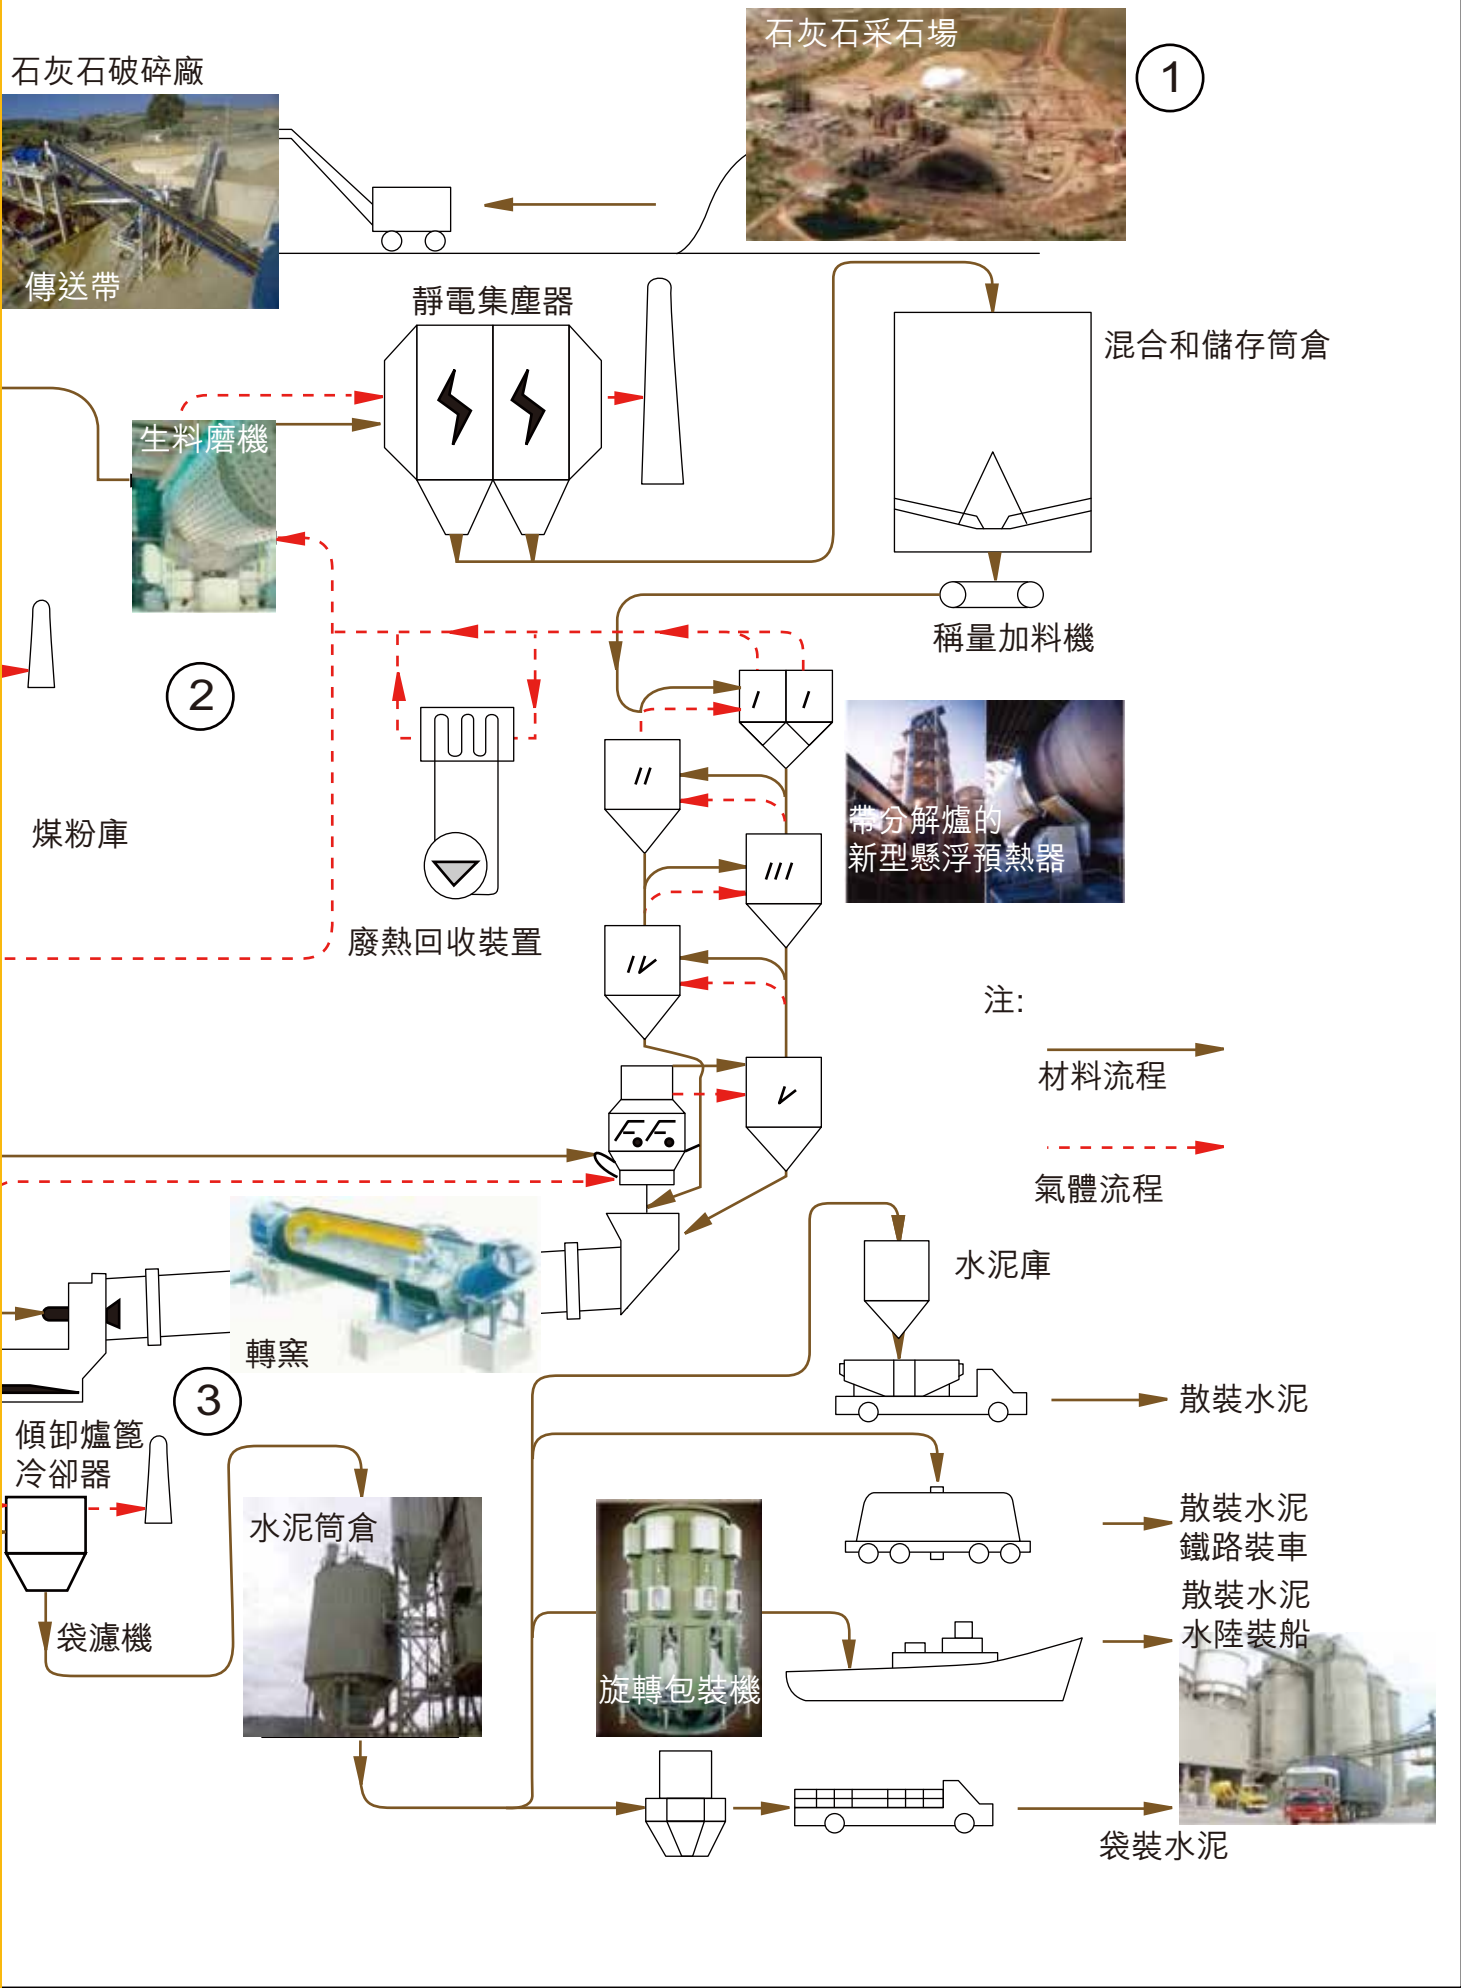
石灰石破碎廠

傳送帶

石灰石采石場

1

靜電集塵器

混合和儲存筒倉

生料磨機

稱量加料機

2

煤粉庫

廢熱回收裝置

帶分解爐的
新型懸浮預熱器

I

I

II

III

IV

V

注:

材料流程

氣體流程

轉窯

水泥庫

散裝水泥

3

傾卸爐篦
冷卻器

水泥筒倉

散裝水泥
鐵路裝車

散裝水泥
水陸裝船

袋濾機

旋轉包裝機

袋裝水泥